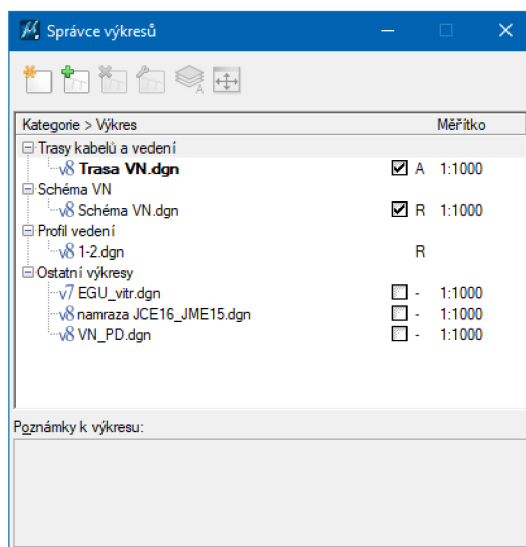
Správce výkresů

| Kategorie > Výkres | | | Měřítko |
|---|---|---|---|
| Trasy kabelů a vedení | | | |
| v8 **Trasa VN.dgn** | ☑ | A | 1:1000 |
| Schéma VN | | | |
| v8 Schéma VN.dgn | ☑ | R | 1:1000 |
| Profil vedení | | | |
| v8 1-2.dgn | | R | |
| Ostatní výkresy | | | |
| v7 EGU_vitr.dgn | ☐ | - | 1:1000 |
| v8 namraza JCE16_JME15.dgn | ☐ | - | 1:1000 |
| v8 VN_PD.dgn | ☐ | - | 1:1000 |

Poznámky k výkresu: